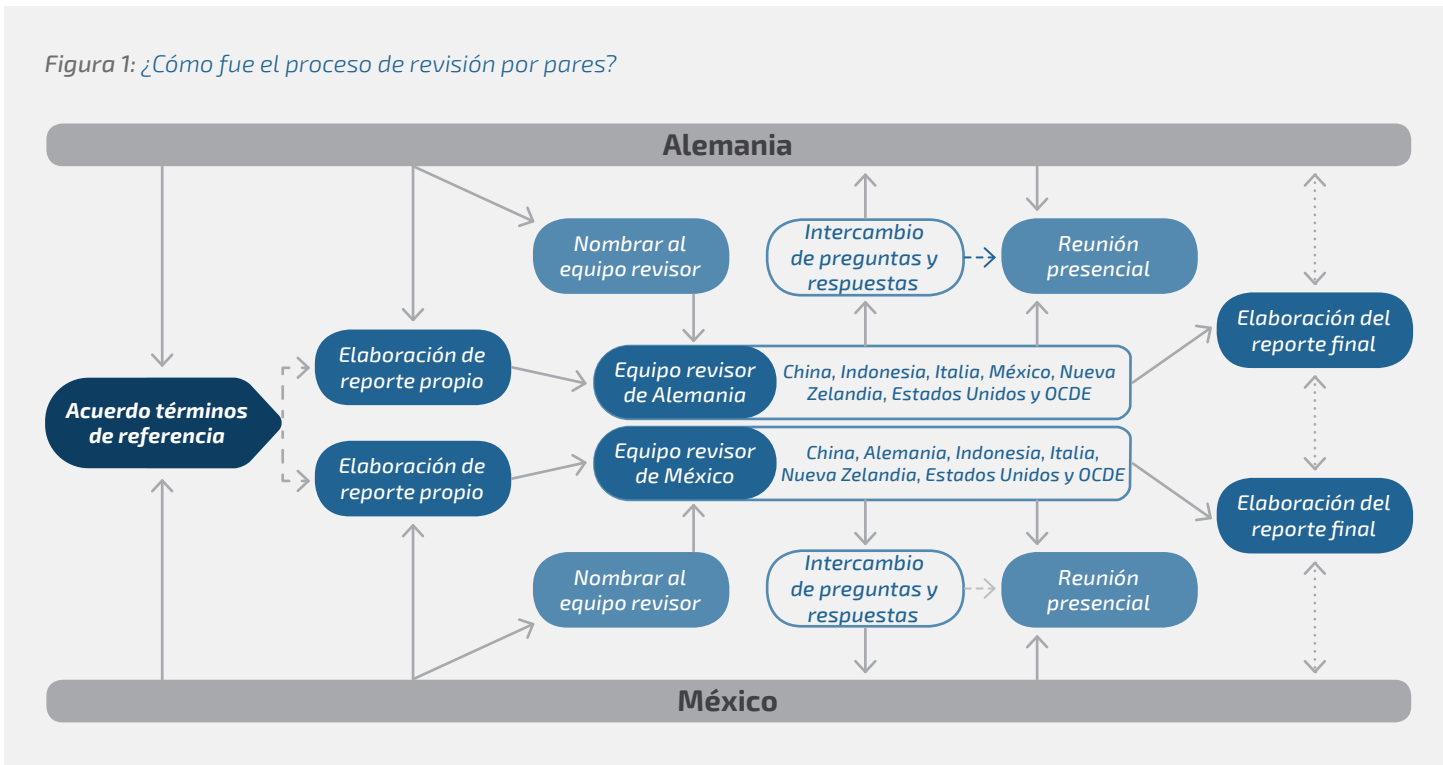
Figura 1: ¿Cómo fue el proceso de revisión por pares?

Alemania

Nombrar al equipo revisor

Intercambio de preguntas y respuestas

Reunión presencial

Acuerdo términos de referencia

Elaboración de reporte propio

Equipo revisor de Alemania

China, Indonesia, Italia, México, Nueva Zelandia, Estados Unidos y OCDE

Elaboración del reporte final

Elaboración de reporte propio

Equipo revisor de México

China, Alemania, Indonesia, Italia, Nueva Zelandia, Estados Unidos y OCDE

Elaboración del reporte final

Nombrar al equipo revisor

Intercambio de preguntas y respuestas

Reunión presencial

México